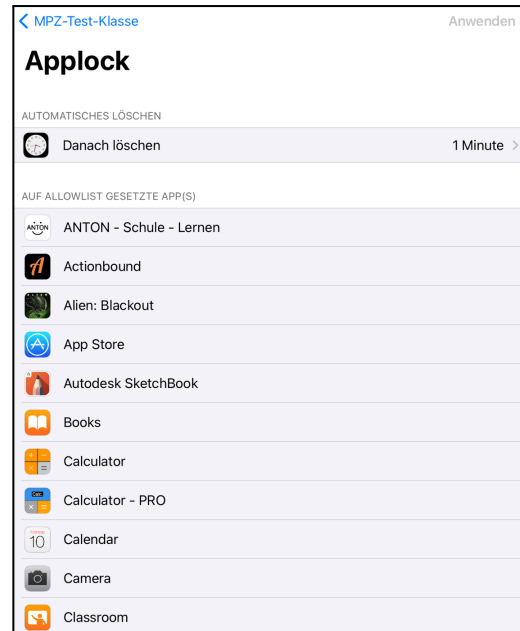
MPZ-Test-Klasse
Anwenden

Applock

AUTOMATISCHES LÖSCHEN

Danach löschen
1 Minute

AUF ALLOWLIST GESETZTE APP(S)

ANTON
ANTON - Schule - Lernen

Actionbound

Alien: Blackout

App Store

Autodesk SketchBook

Books

Calculator

Calculator - PRO

10
Calendar

Camera

Classroom